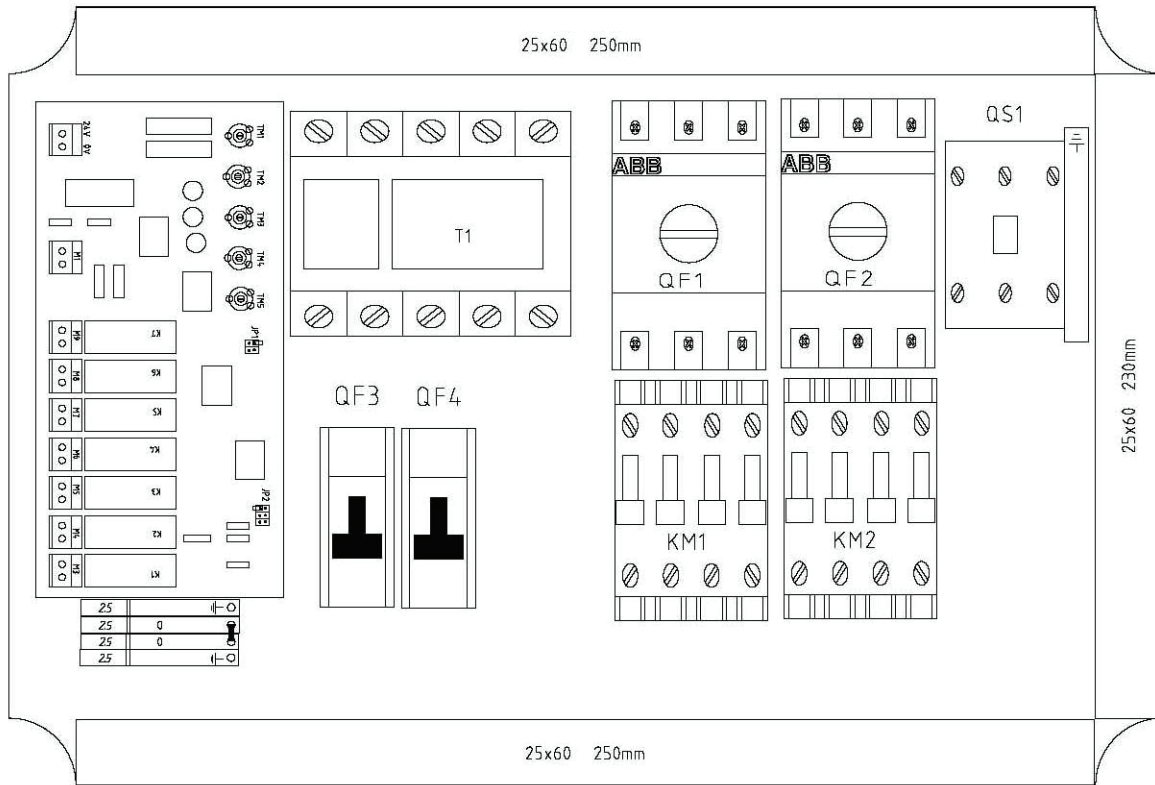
25x60 250mm

24V 0V

TM1

TM2

TM3

TM4

TM5

M1

JP1

M9 K7

M8 K6

M7 K5

M6 K4

M5 K3

M4 K2

M3 K1

JP2

T1

ABB

QF1

ABB

QF2

QS1

QF3 QF4

KM1

KM2

25x60 230mm

| 25 | |
|---|---|
| 25 | 0 |
| 25 | 0 |
| 25 | |

25x60 250mm